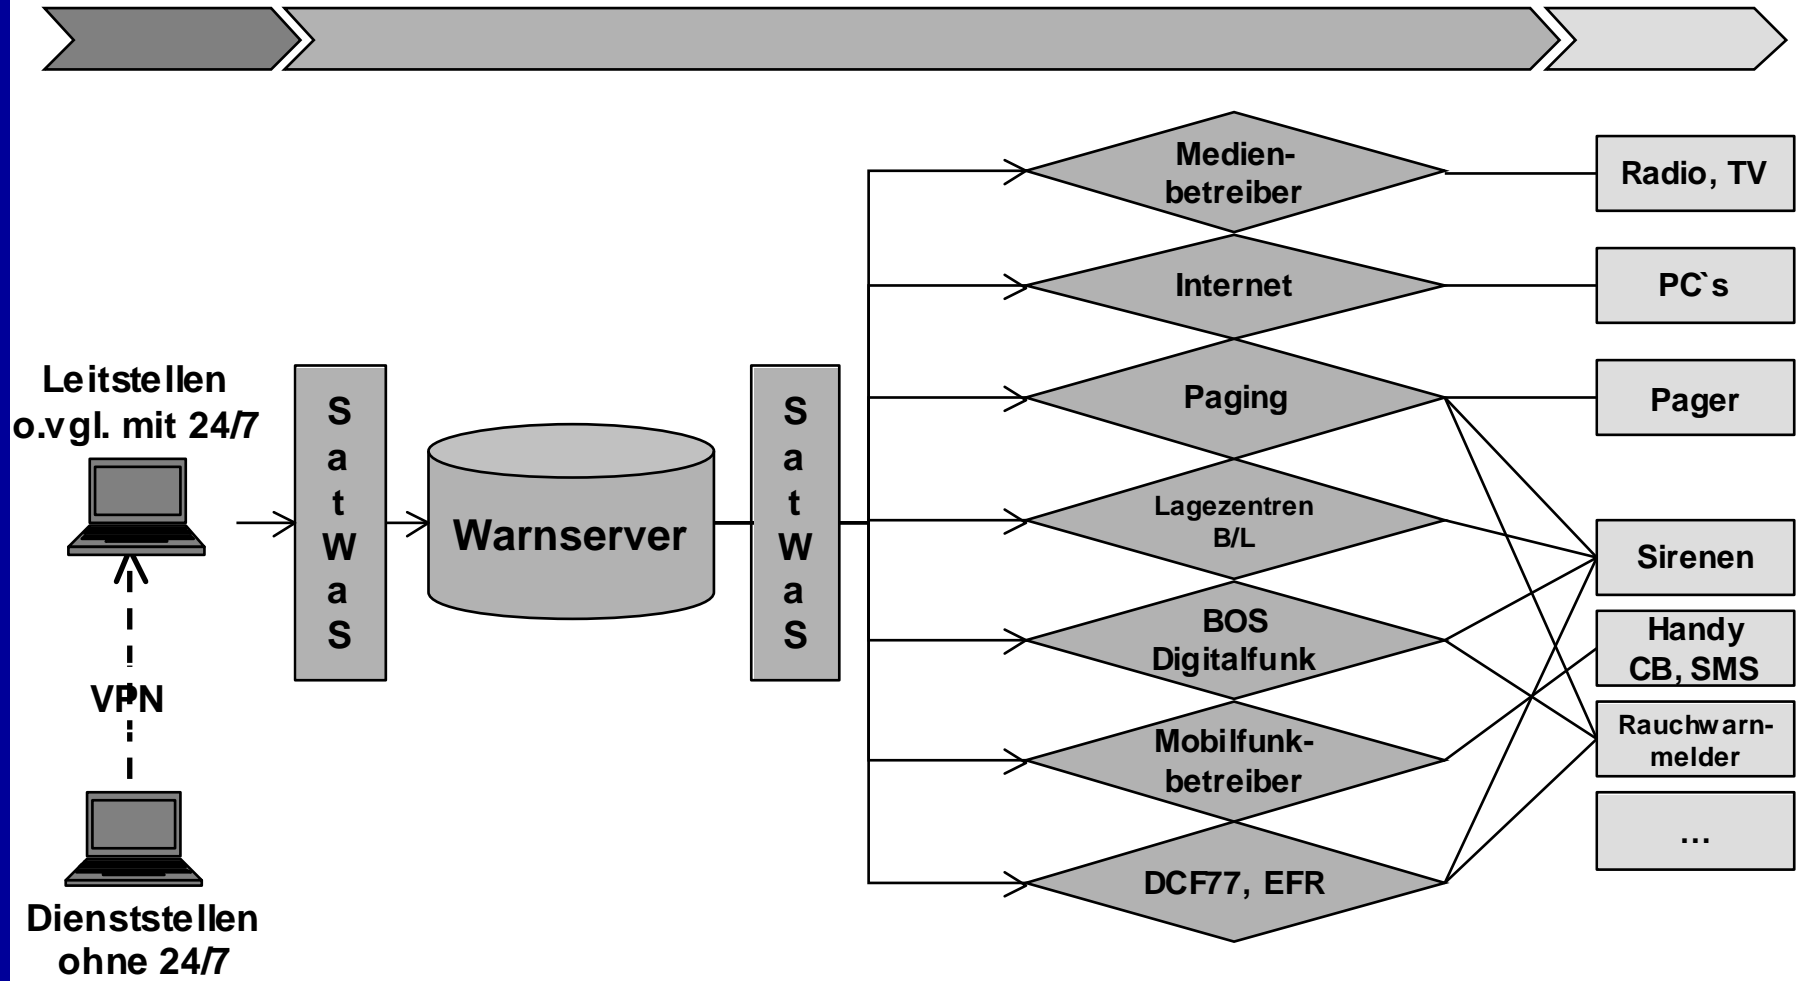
Leitstellen o.vgl. mit 24/7

VPN

Dienststellen ohne 24/7

S
a
t
W
a
S

Warnserver

S
a
t
W
a
S

Medienbetreiber

Internet

Paging

Lagezentren B/L

BOS Digitalfunk

Mobilfunkbetreiber

DCF77, EFR

Radio, TV

PC`s

Pager

Sirenen

Handy CB, SMS

Rauchwarnmelder

...